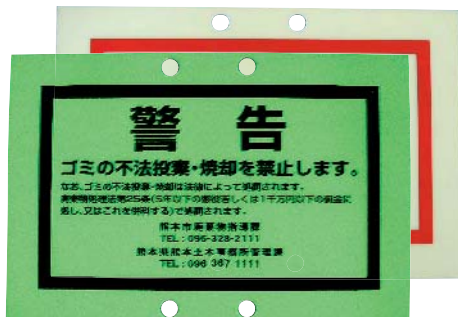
警　告

ゴミの不法投棄・焼却を禁止します。

なお、ゴミの不法投棄・焼却は法律によって処罰されます。
廃棄物処理法第25条(5年以下の懲役若しくは1千万円以下の罰金に処し、又はこれを併科する)で処罰されます。

熊本市廃棄物指導課
TEL：096-328-2111

熊本県熊本土木事務所管理課
TEL：096 367 1111